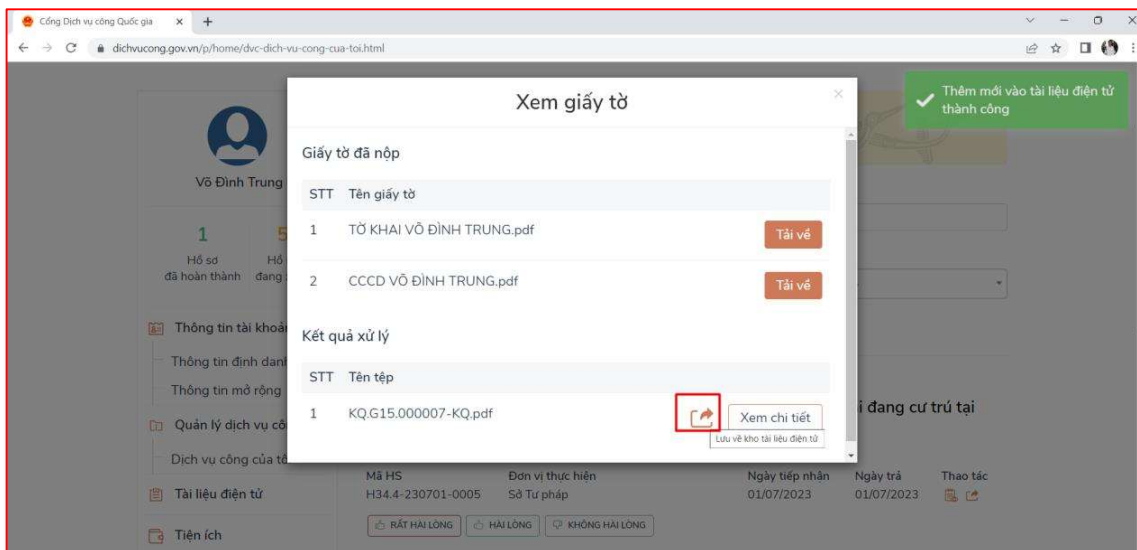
Cổng Dịch vụ công Quốc gia × +

dichvucong.gov.vn/p/home/dvc-dich-vu-cong-cua-toi.html

Thêm mới vào tài liệu điện tử thành công

Võ Đình Trung

1
Hồ sơ đã hoàn thành

5
Hồ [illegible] đang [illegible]

Thông tin tài khoả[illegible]

Thông tin định danh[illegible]

Thông tin mở rộng

Quản lý dịch vụ cô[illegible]

Dịch vụ công của tô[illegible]

Tài liệu điện tử

Tiện ích

Xem giấy tờ

Giấy tờ đã nộp

| STT | Tên giấy tờ | |
|---|---|---|
| 1 | TỜ KHAI VÕ ĐÌNH TRUNG.pdf | Tải về |
| 2 | CCCD VÕ ĐÌNH TRUNG.pdf | Tải về |

Kết quả xử lý

| STT | Tên tệp | |
|---|---|---|
| 1 | KQ.G15.000007-KQ.pdf | Xem chi tiết |

Lưu về kho tài liệu điện tử

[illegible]i đang cư trú tại

| Mã HS | Đơn vị thực hiện | Ngày tiếp nhận | Ngày trả | Thao tác |
|---|---|---|---|---|
| H34.4-230701-0005 | Sở Tư pháp | 01/07/2023 | 01/07/2023 | |

RẤT HÀI LÒNG HÀI LÒNG KHÔNG HÀI LÒNG